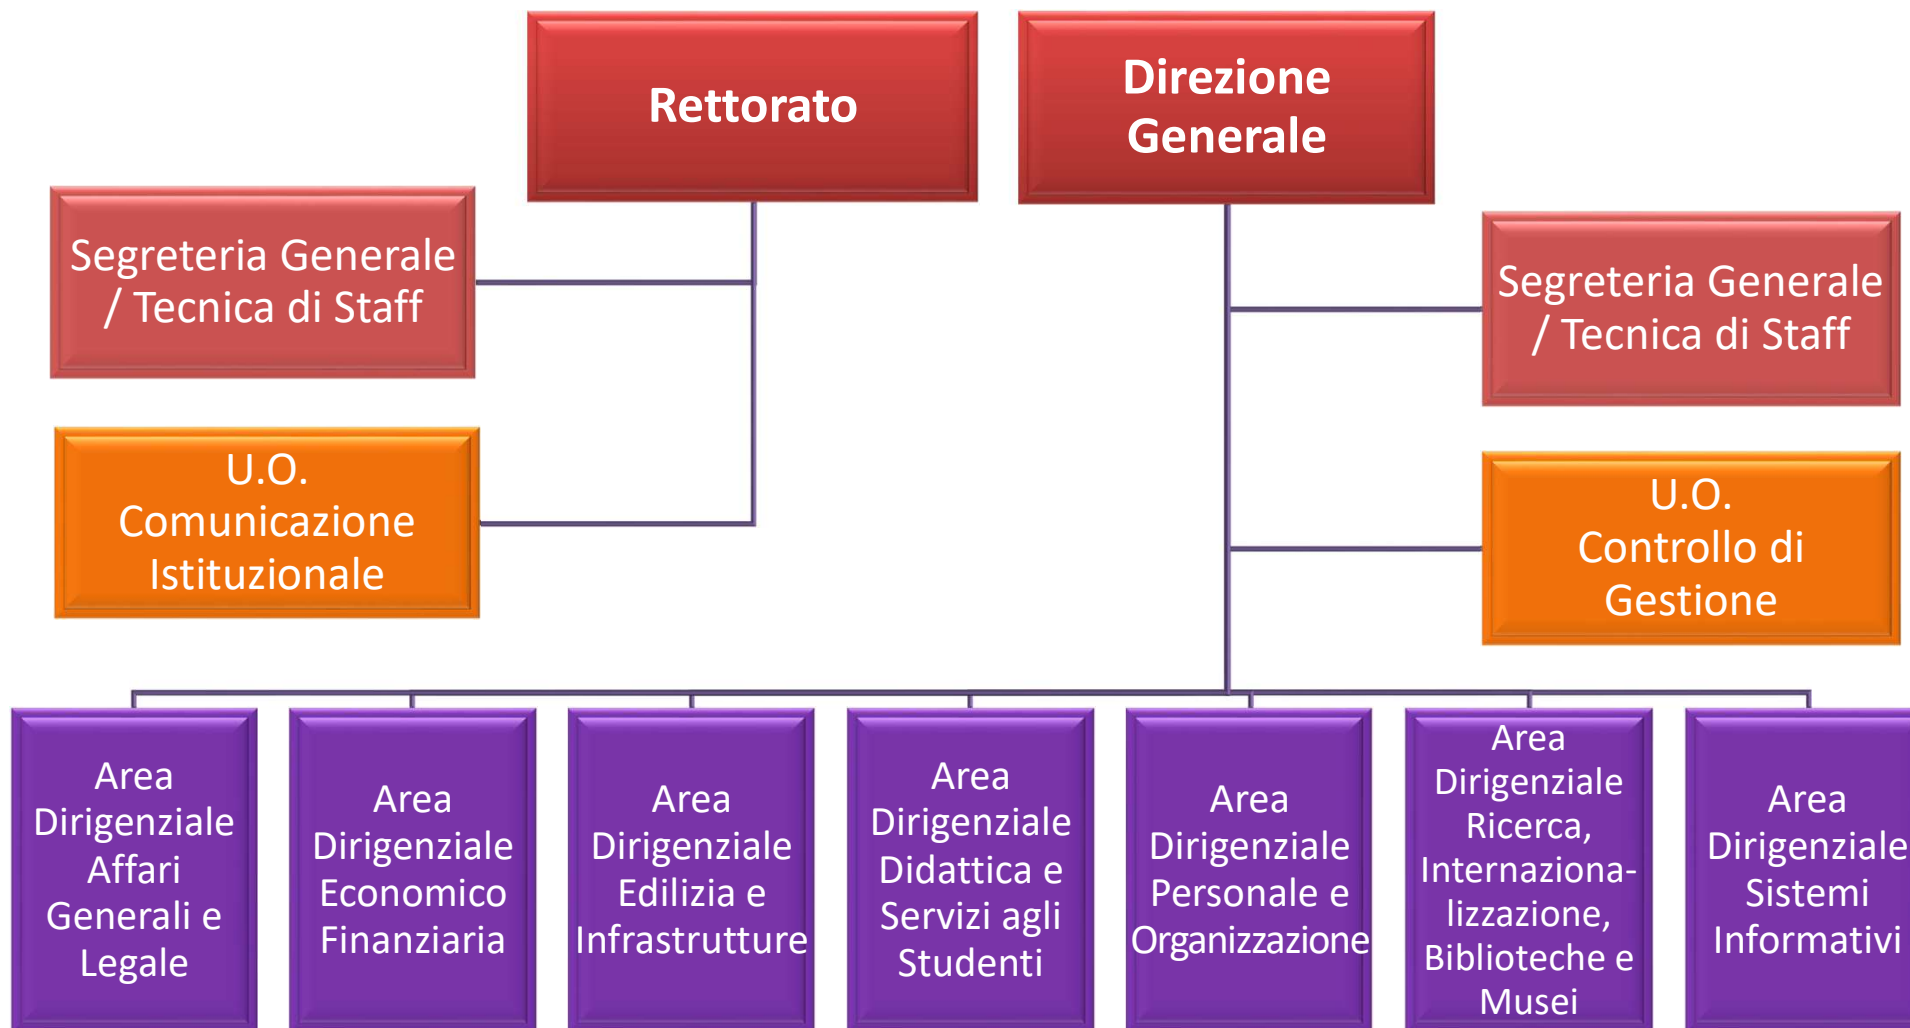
Rettorato

Direzione Generale

Segreteria Generale / Tecnica di Staff

Segreteria Generale / Tecnica di Staff

U.O. Comunicazione Istituzionale

U.O. Controllo di Gestione

Area Dirigenziale Affari Generali e Legale

Area Dirigenziale Economico Finanziaria

Area Dirigenziale Edilizia e Infrastrutture

Area Dirigenziale Didattica e Servizi agli Studenti

Area Dirigenziale Personale e Organizzazione

Area Dirigenziale Ricerca, Internazionalizzazione, Biblioteche e Musei

Area Dirigenziale Sistemi Informativi